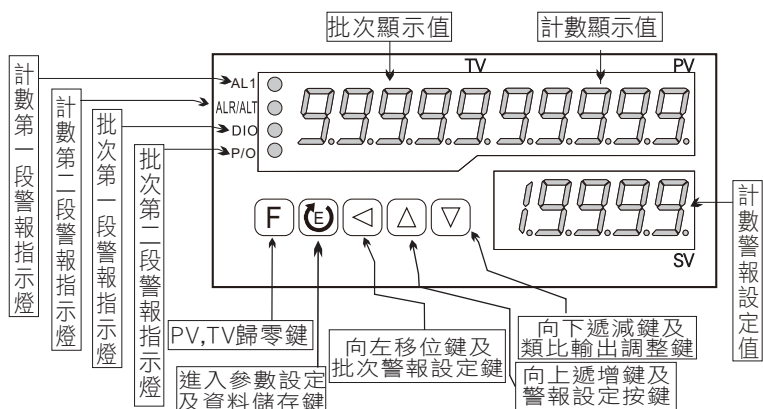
批次顯示值

計數顯示值

TV

PV

計數第一段警報指示燈

計數第二段警報指示燈

批次第一段警報指示燈

批次第二段警報指示燈

AL1

ALR/ALT

DIO

P/O

9.9.9.9.9.9.9.9.9.

1.9.9.9.9.

SV

計數警報設定值

F

E

◁

△

▽

PV,TV歸零鍵

進入參數設定及資料儲存鍵

向左移位鍵及批次警報設定鍵

向下遞減鍵及類比輸出調整鍵

向上遞增鍵及警報設定按鍵